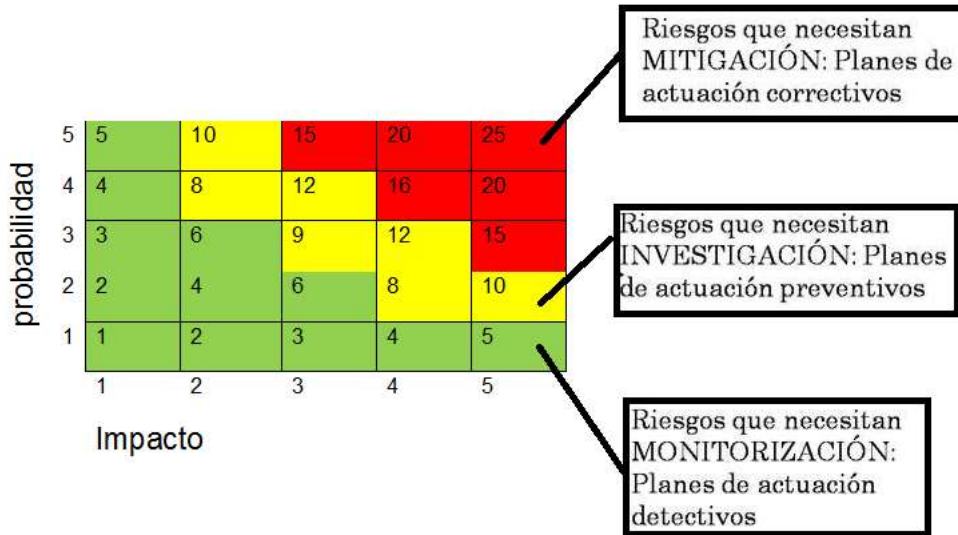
Riesgos que necesitan MITIGACIÓN: Planes de actuación correctivos

probabilidad

| | | | | | |
|---|---|---|---|---|---|
| 5 | 5 | 10 | 15 | 20 | 25 |
| 4 | 4 | 8 | 12 | 16 | 20 |
| 3 | 3 | 6 | 9 | 12 | 15 |
| 2 | 2 | 4 | 6 | 8 | 10 |
| 1 | 1 | 2 | 3 | 4 | 5 |
| | 1 | 2 | 3 | 4 | 5 |

Impacto

Riesgos que necesitan INVESTIGACIÓN: Planes de actuación preventivos

Riesgos que necesitan MONITORIZACIÓN: Planes de actuación detectivos